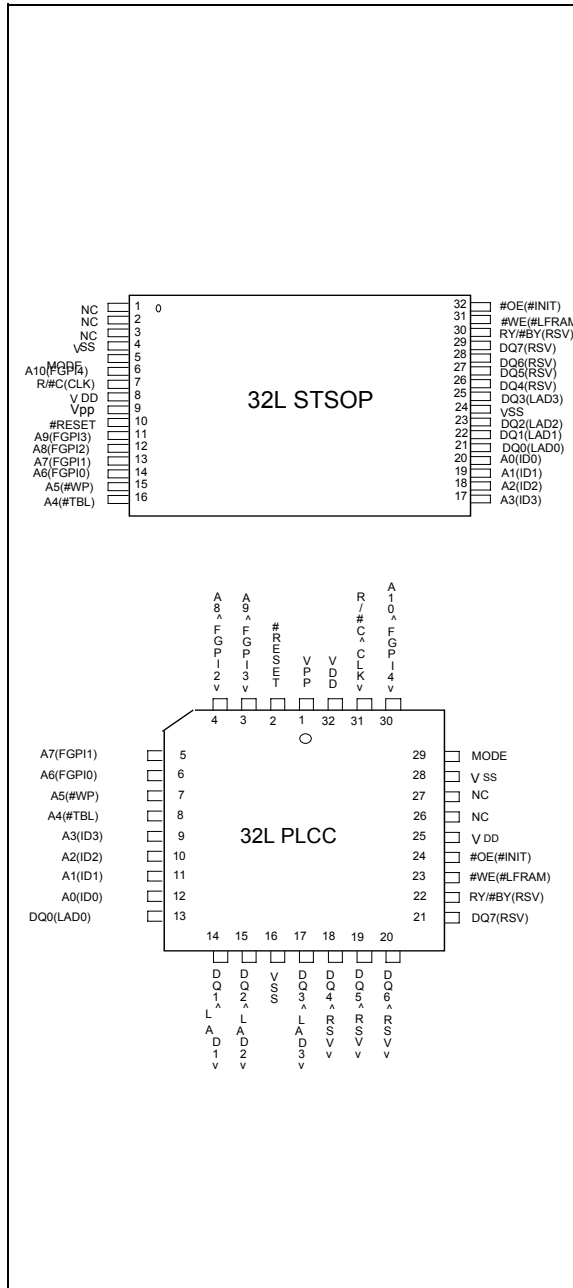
NC 1 0
NC 2
NC 3
VSS 4
MODE 5
A10(FGPI4) 6
R/#C(CLK) 7
V DD 8
Vpp 9
#RESET 10
A9(FGPI3) 11
A8(FGPI2) 12
A7(FGPI1) 13
A6(FGPI0) 14
A5(#WP) 15
A4(#TBL) 16

32L STSOP

32 #OE(#INIT)
31 #WE(#LFRAM
30 RY/#BY(RSV)
29 DQ7(RSV)
28 DQ6(RSV)
27 DQ5(RSV)
26 DQ4(RSV)
25 DQ3(LAD3)
24 VSS
23 DQ2(LAD2)
22 DQ1(LAD1)
21 DQ0(LAD0)
20 A0(ID0)
19 A1(ID1)
18 A2(ID2)
17 A3(ID3)

A8^FGPI2v 4
A9^FGPI3v 3
#RESET 2
VPP 1
VDD 32
R/#C^CLKv 31
A10^FGPI4v 30

A7(FGPI1) 5
A6(FGPI0) 6
A5(#WP) 7
A4(#TBL) 8
A3(ID3) 9
A2(ID2) 10
A1(ID1) 11
A0(ID0) 12
DQ0(LAD0) 13

32L PLCC

29 MODE
28 V SS
27 NC
26 NC
25 V DD
24 #OE(#INIT)
23 #WE(#LFRAM)
22 RY/#BY(RSV)
21 DQ7(RSV)

14 DQ1^LAD1v
15 DQ2^LAD2v
16 VSS
17 DQ3^LAD3v
18 DQ4^RSVv
19 DQ5^RSVv
20 DQ6^RSVv